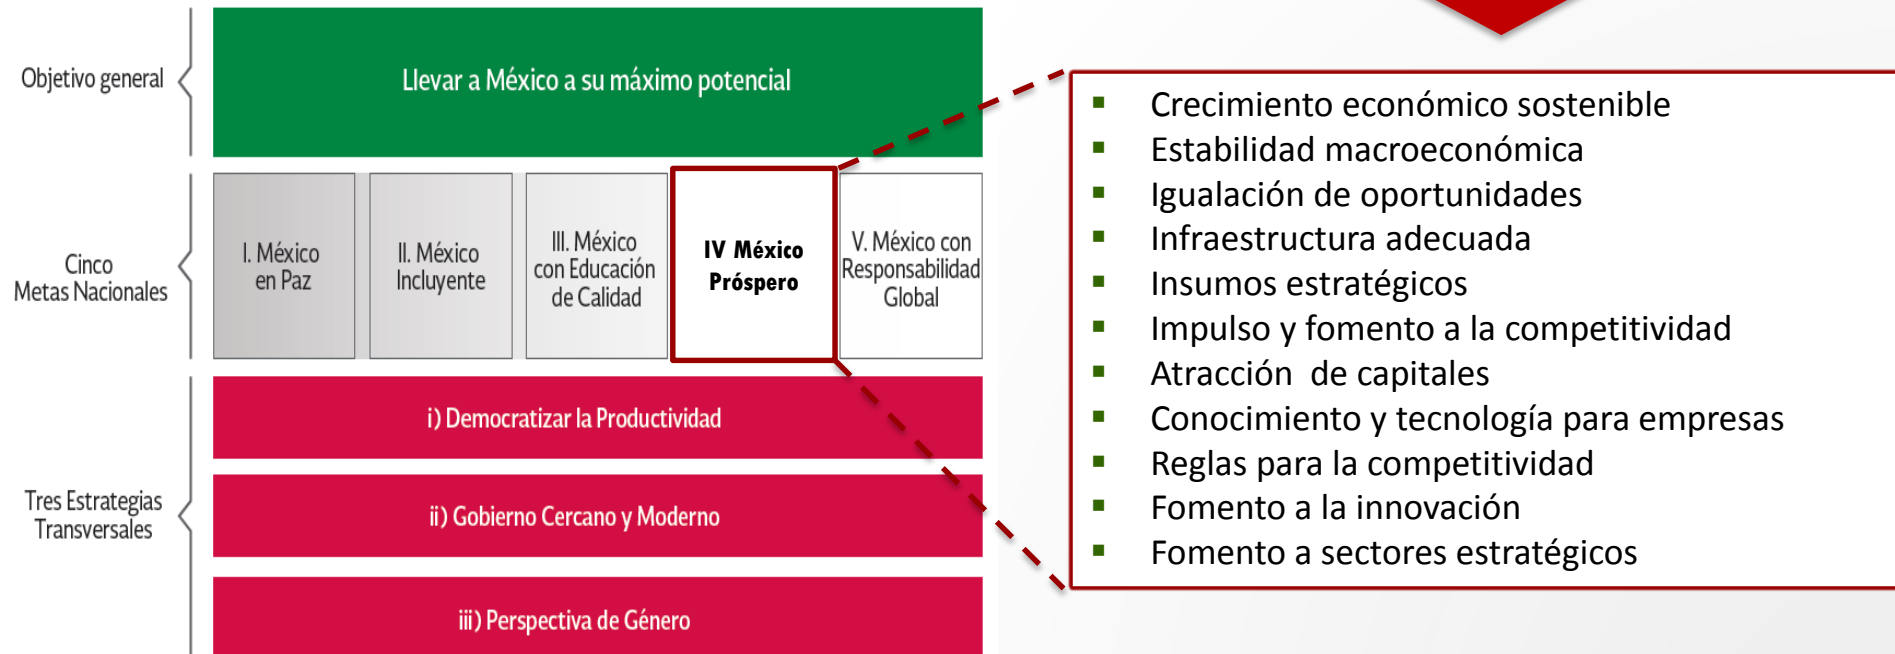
Objetivo general

Llevar a México a su máximo potencial

Cinco Metas Nacionales

I. México en Paz

II. México Incluyente

III. México con Educación de Calidad

IV México Próspero

V. México con Responsabilidad Global

Tres Estrategias Transversales

i) Democratizar la Productividad

ii) Gobierno Cercano y Moderno

iii) Perspectiva de Género

- Crecimiento económico sostenible
- Estabilidad macroeconómica
- Igualación de oportunidades
- Infraestructura adecuada
- Insumos estratégicos
- Impulso y fomento a la competitividad
- Atracción de capitales
- Conocimiento y tecnología para empresas
- Reglas para la competitividad
- Fomento a la innovación
- Fomento a sectores estratégicos